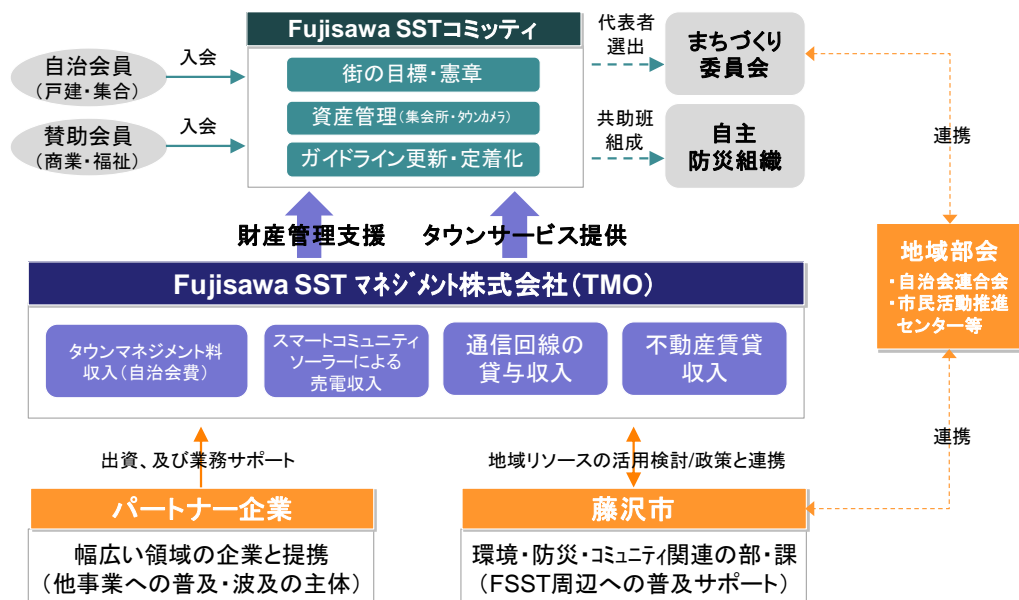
Fujisawa SSTコミッティ

街の目標・憲章

資産管理（集会所・タウンカメラ）

ガイドライン更新・定着化

自治会員
（戸建・集合）

入会

賛助会員
（商業・福祉）

入会

代表者
選出

まちづくり
委員会

共助班
組成

自主
防災組織

連携

地域部会
・自治会連合会
・市民活動推進センター等

財産管理支援

タウンサービス提供

Fujisawa SST マネジメント株式会社（TMO）

タウンマネジメント料
収入（自治会費）

スマートコミュニティ
ソーラーによる
売電収入

通信回線の
貸与収入

不動産賃貸
収入

連携

出資、及び業務サポート

地域リソースの活用検討/政策と連携

パートナー企業

藤沢市

幅広い領域の企業と提携
（他事業への普及・波及の主体）

環境・防災・コミュニティ関連の部・課
（FSST周辺への普及サポート）